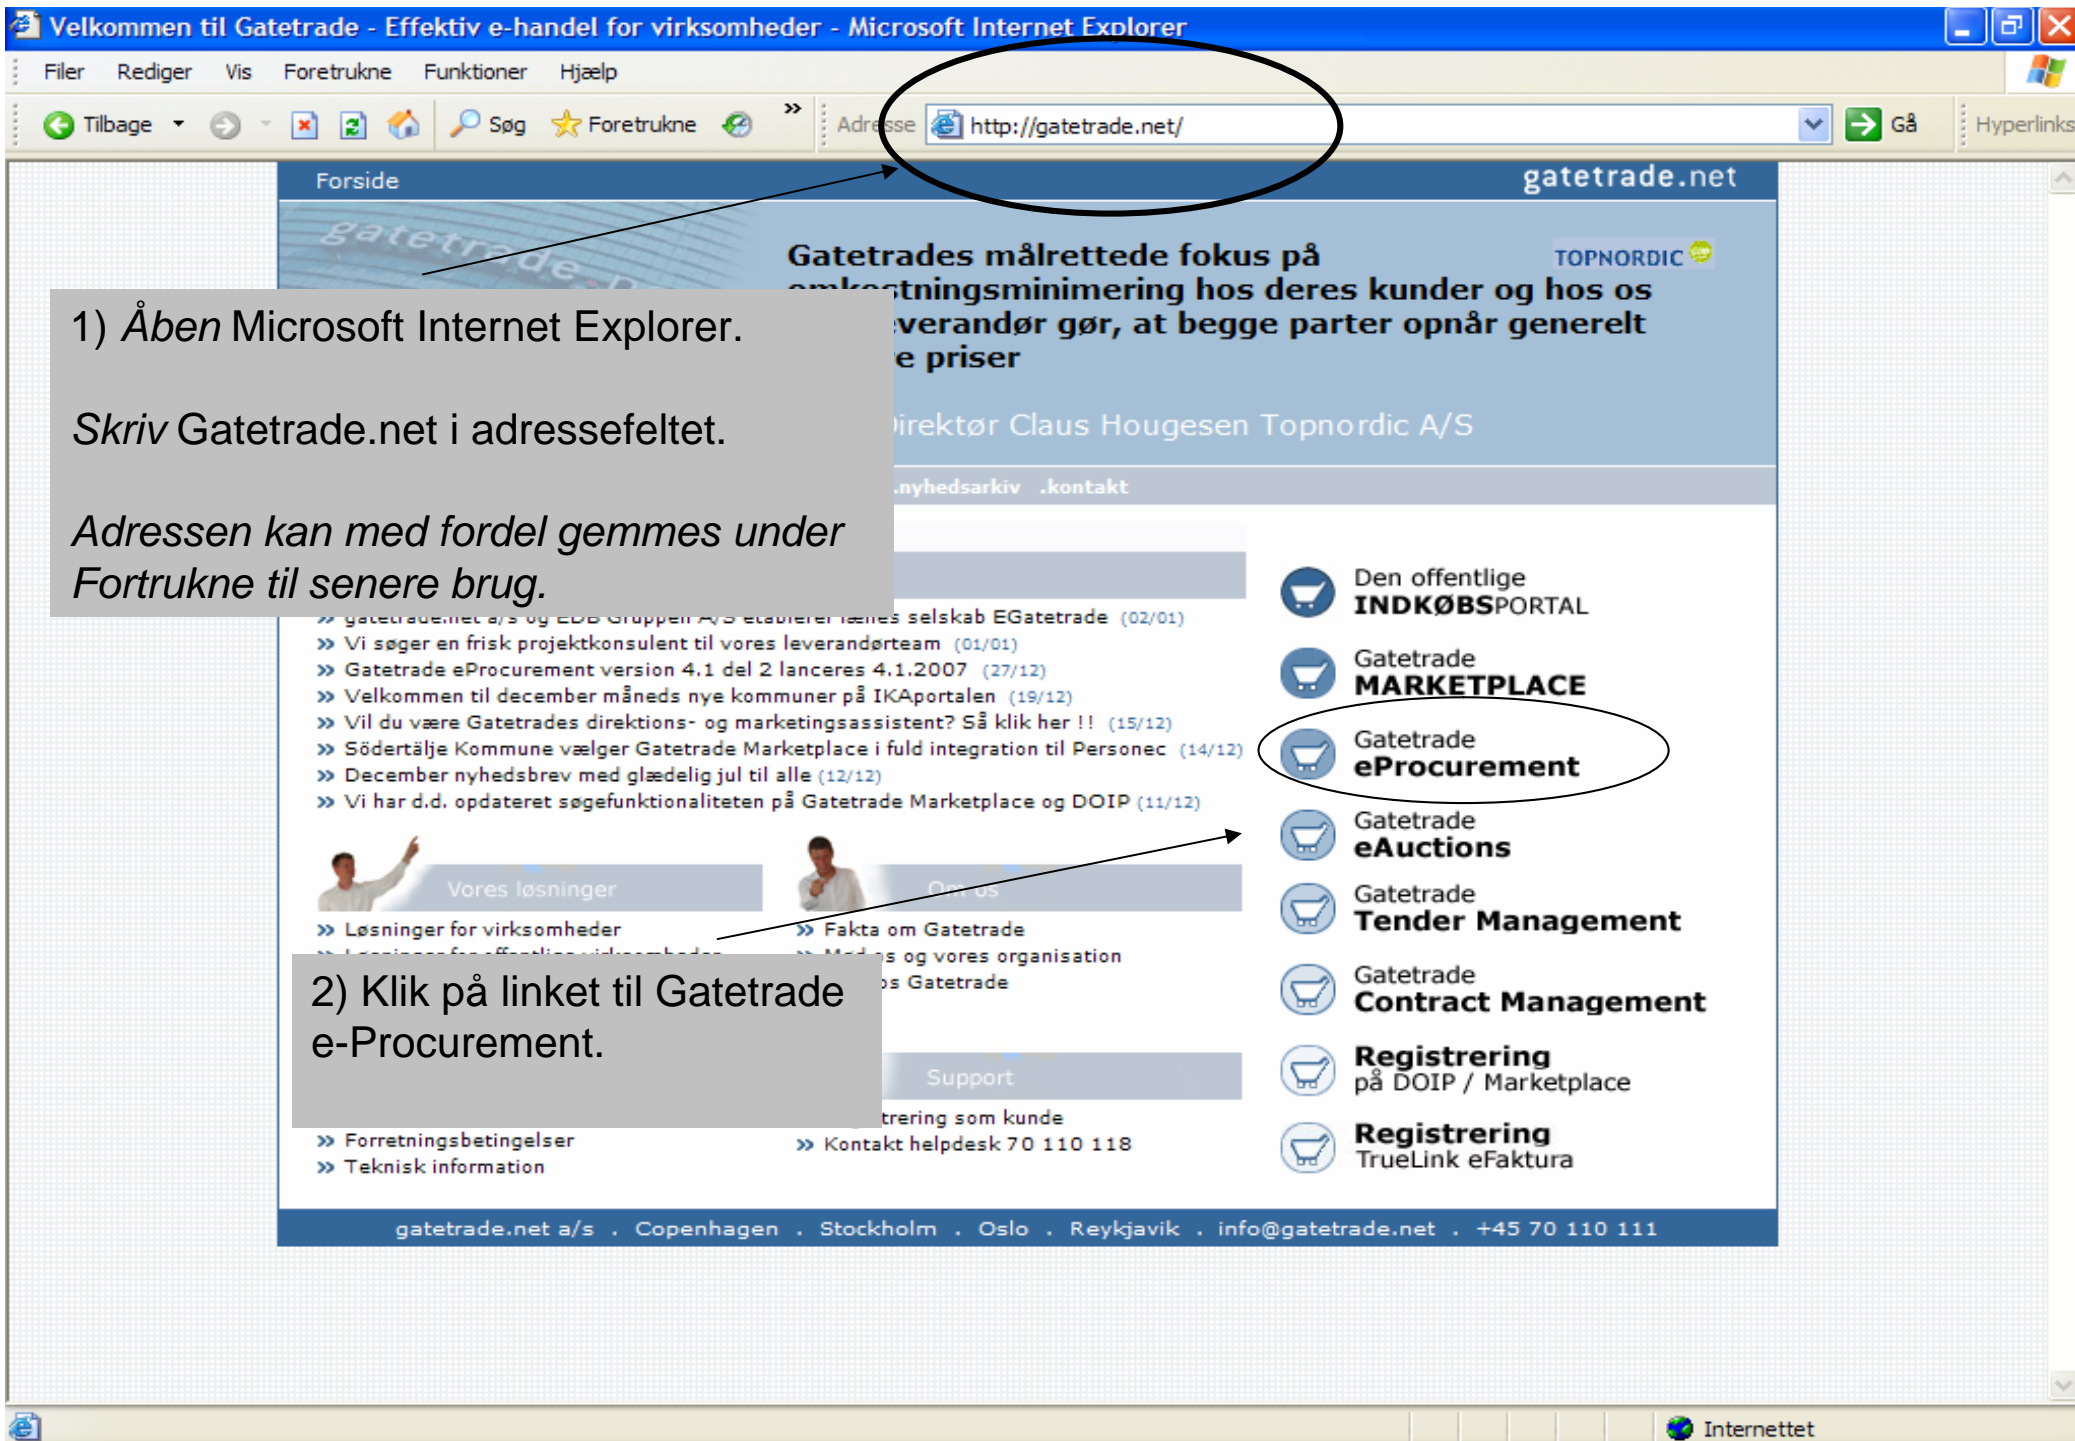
Velkommen til Gatetrade - Effektiv e-handel for virksomheder - Microsoft Internet Explorer

Filer Rediger Vis Foretrukne Funktioner Hjælp

Tilbage Søg Foretrukne Adresse http://gatetrade.net/ Gå Hyperlinks

Forside gatetrade.net

gatetrade

Gatetrades målrettede fokus på omkostningsminimering hos deres kunder og hos os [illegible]verandør gør, at begge parter opnår generelt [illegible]e priser

TOPNORDIC

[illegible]irektør Claus Hougesen Topnordic A/S

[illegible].nyhedsarkiv .kontakt

1) *Åben* Microsoft Internet Explorer.

*Skriv* Gatetrade.net i adressefeltet.

*Adressen kan med fordel gemmes under Fortrukne til senere brug.*

» gatetrade.net a/s og EDB Gruppen A/S etablerer fælles selskab EGatetrade (02/01)
» Vi søger en frisk projektkonsulent til vores leverandørteam (01/01)
» Gatetrade eProcurement version 4.1 del 2 lanceres 4.1.2007 (27/12)
» Velkommen til december måneds nye kommuner på IKAportalen (19/12)
» Vil du være Gatetrades direktions- og marketingsassistent? Så klik her !! (15/12)
» Södertälje Kommune vælger Gatetrade Marketplace i fuld integration til Personec (14/12)
» December nyhedsbrev med glædelig jul til alle (12/12)
» Vi har d.d. opdateret søgefunktionaliteten på Gatetrade Marketplace og DOIP (11/12)

Den offentlige INDKØBSPORTAL
Gatetrade MARKETPLACE
Gatetrade eProcurement
Gatetrade eAuctions
Gatetrade Tender Management
Gatetrade Contract Management
Registrering på DOIP / Marketplace
Registrering TrueLink eFaktura

Vores løsninger
» Løsninger for virksomheder
» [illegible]

Om os
» Fakta om Gatetrade
» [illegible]s og vores organisation
» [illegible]s Gatetrade

2) Klik på linket til Gatetrade e-Procurement.

Support
» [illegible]trering som kunde
» Kontakt helpdesk 70 110 118

» Forretningsbetingelser
» Teknisk information

gatetrade.net a/s . Copenhagen . Stockholm . Oslo . Reykjavik . info@gatetrade.net . +45 70 110 111

Internettet